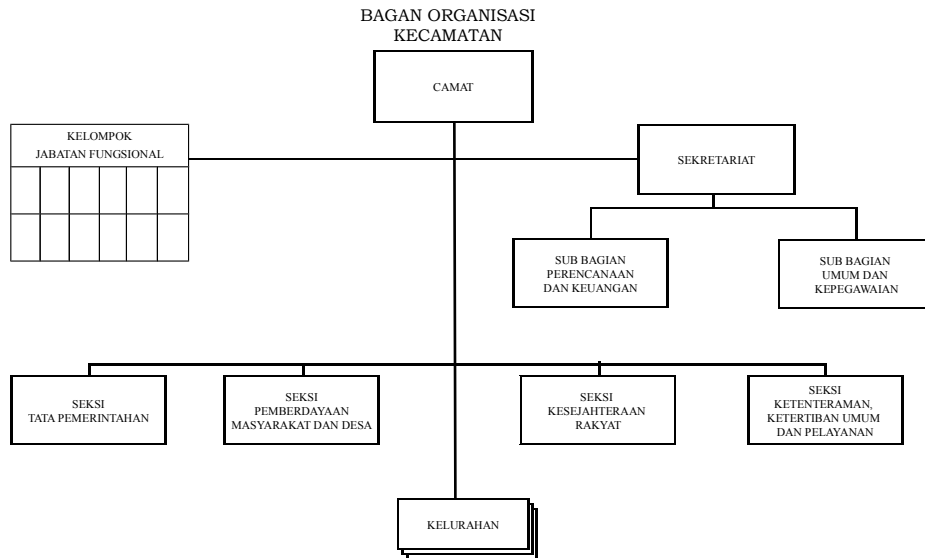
BAGAN ORGANISASI
KECAMATAN

CAMAT

KELOMPOK
JABATAN FUNGSIONAL

SEKRETARIAT

SUB BAGIAN
PERENCANAAN
DAN KEUANGAN

SUB BAGIAN
UMUM DAN
KEPEGAWAIAN

SEKSI
TATA PEMERINTAHAN

SEKSI
PEMBERDAYAAN
MASYARAKAT DAN DESA

SEKSI
KESEJAHTERAAN
RAKYAT

SEKSI
KETENTERAMAN,
KETERTIBAN UMUM
DAN PELAYANAN

KELURAHAN